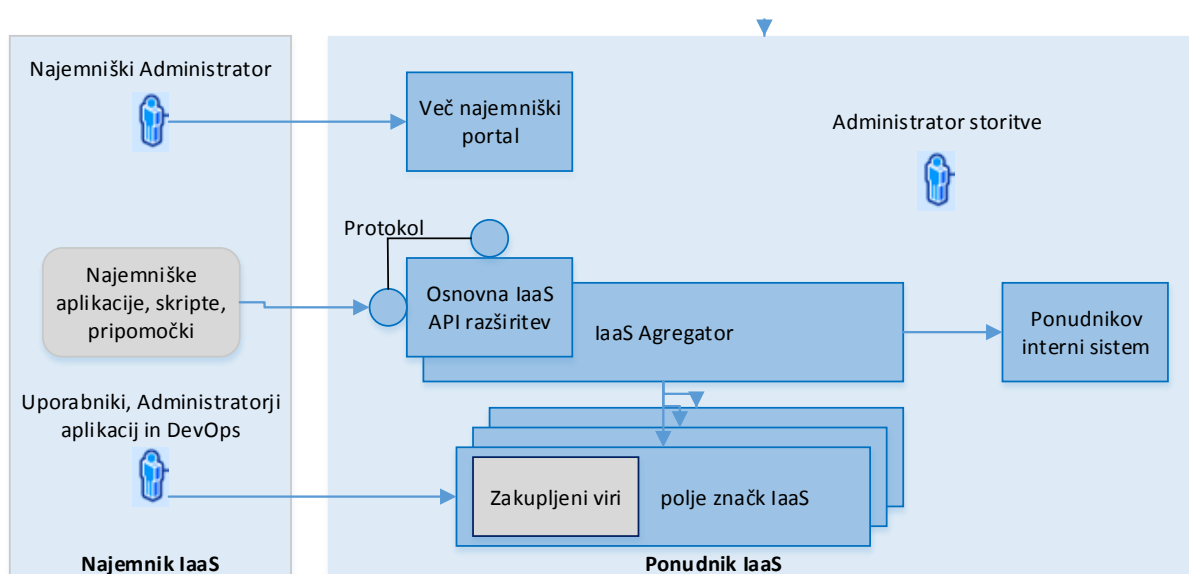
Najemniški Administrator

Več najemniški portal

Administrator storitve

Protokol

Najemniške aplikacije, skripte, pripomočki

Osnovna IaaS API razširitev

IaaS Agregator

Ponudnikov interni sistem

Uporabniki, Administratorji aplikacij in DevOps

Zakupljeni viri

polje značk IaaS

Najemnik IaaS

Ponudnik IaaS